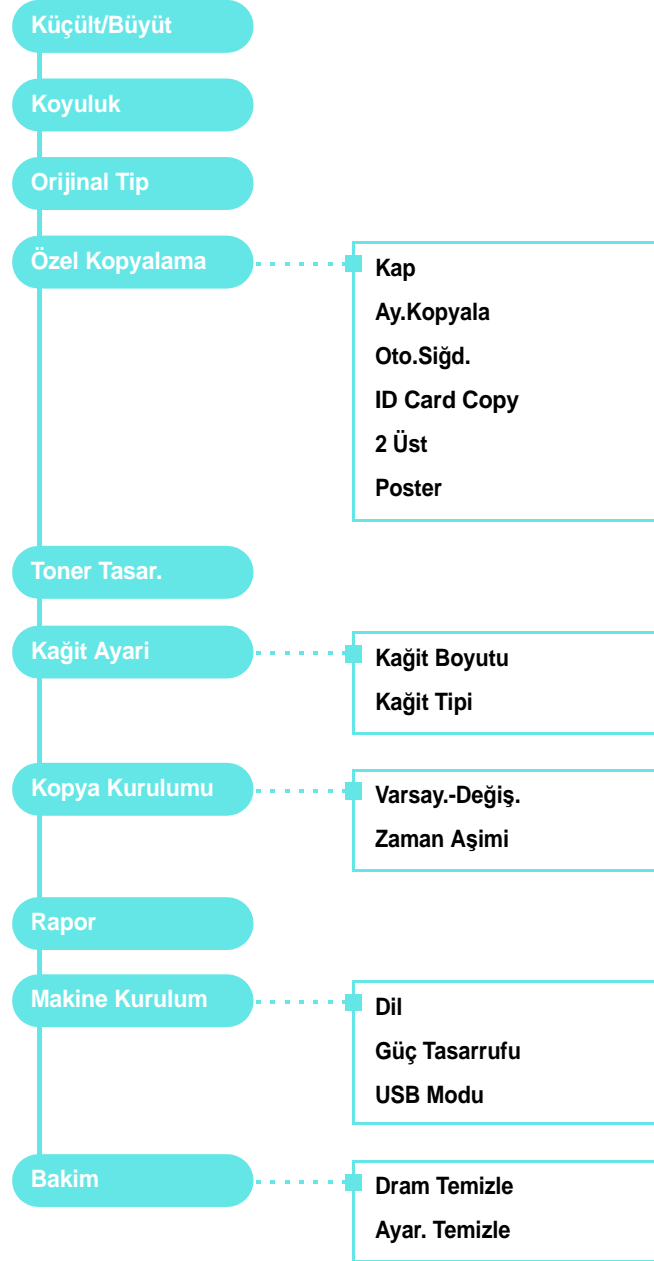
Küçült/Büyüt

Koyuluk

Orijinal Tip

Özel Kopyalama

Kap

Ay.Kopyala

Oto.Siğd.

ID Card Copy

2 Üst

Poster

Toner Tasar.

Kağit Ayari

Kağit Boyutu

Kağit Tipi

Kopya Kurulumu

Varsay.-Değiş.

Zaman Aşimi

Rapor

Makine Kurulum

Dil

Güç Tasarrufu

USB Modu

Bakim

Dram Temizle

Ayar. Temizle